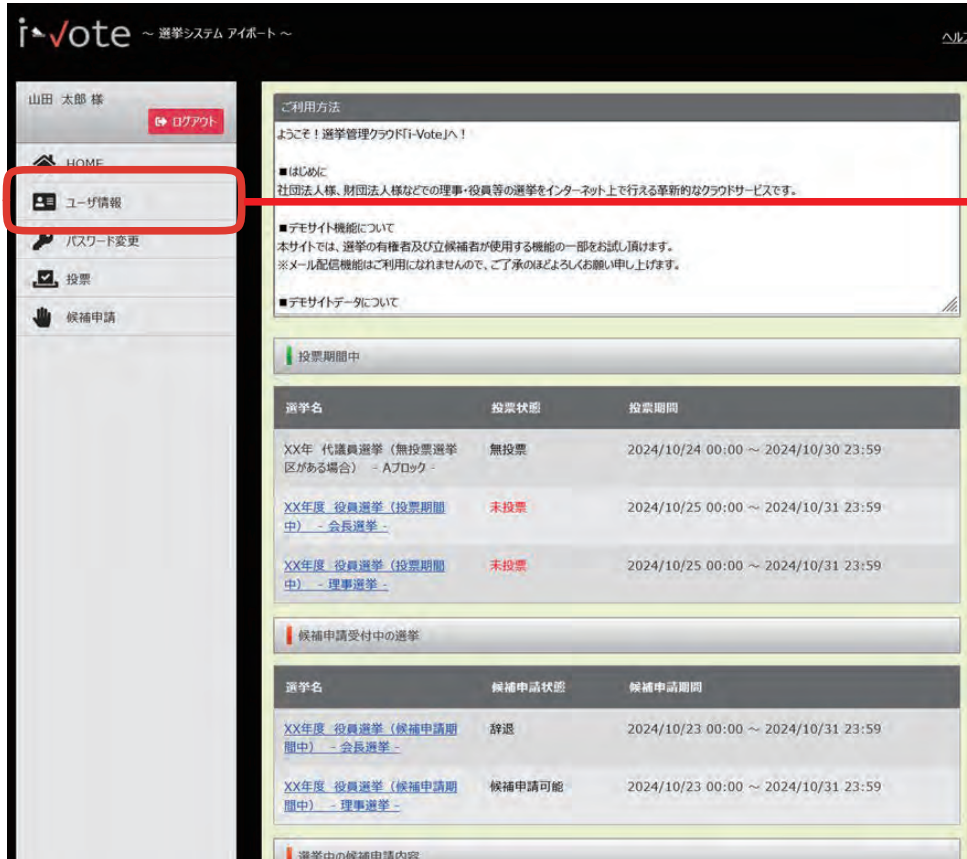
i-vote ~ 選挙システム アイボート ~

ヘルフ

山田 太郎 様

ログアウト

HOME

ユーザ情報

パスワード変更

投票

候補申請

ご利用方法

ようこそ！選挙管理クラウド「i-Vote」へ！

■はじめに
社団法人様、財団法人様などでの理事・役員等の選挙をインターネット上で行える革新的なクラウドサービスです。

■デモサイト機能について
本サイトでは、選挙の有権者及び立候補者が使用する機能の一部をお試し頂けます。
※メール配信機能はご利用になれませんので、ご了承のほどよろしくお願い申し上げます。

■デモサイトデータについて

投票期間中

| 選挙名 | 投票状態 | 投票期間 |
|---|---|---|
| XX年 代議員選挙（無投票選挙区がある場合） - Aブロック - | 無投票 | 2024/10/24 00:00 ~ 2024/10/30 23:59 |
| XX年度 役員選挙（投票期間中） - 会長選挙 - | 未投票 | 2024/10/25 00:00 ~ 2024/10/31 23:59 |
| XX年度 役員選挙（投票期間中） - 理事選挙 - | 未投票 | 2024/10/25 00:00 ~ 2024/10/31 23:59 |

候補申請受付中の選挙

| 選挙名 | 候補申請状態 | 候補申請期間 |
|---|---|---|
| XX年度 役員選挙（候補申請期間中） - 会長選挙 - | 辞退 | 2024/10/23 00:00 ~ 2024/10/31 23:59 |
| XX年度 役員選挙（候補申請期間中） - 理事選挙 - | 候補申請可能 | 2024/10/23 00:00 ~ 2024/10/31 23:59 |

選挙中の候補申請内容